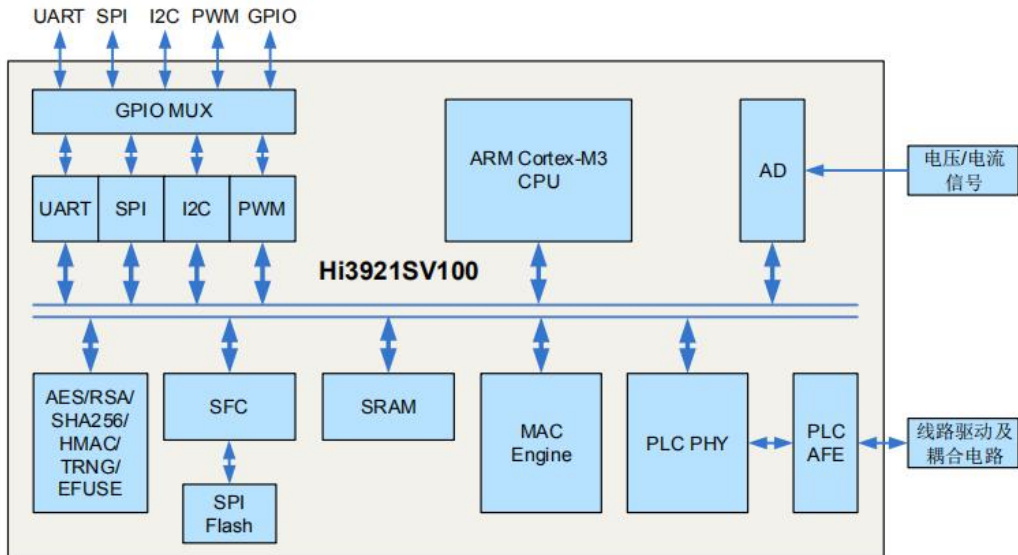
UART SPI I2C PWM GPIO

GPIO MUX

UART SPI I2C PWM

ARM Cortex-M3 CPU

AD

电压/电流信号

Hi3921SV100

AES/RSA/ SHA256/ HMAC/ TRNG/ EFUSE

SFC

SPI Flash

SRAM

MAC Engine

PLC PHY

PLC AFE

线路驱动及耦合电路